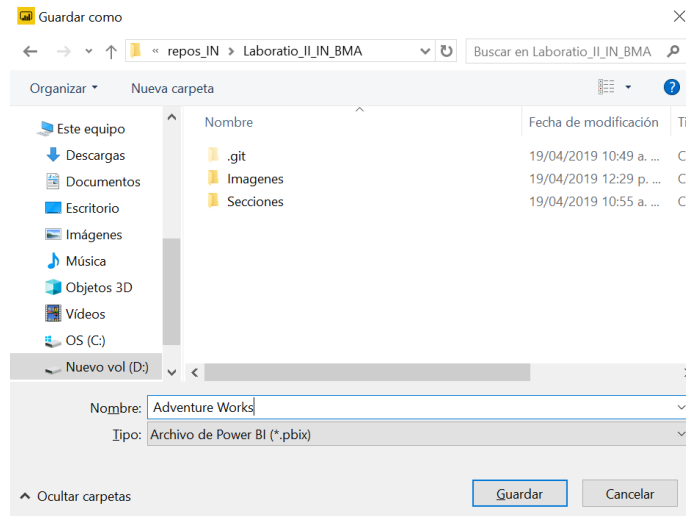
Guardar como

« repos_IN > Laboratio_II_IN_BMA

Buscar en Laboratio_II_IN_BMA

Organizar ▾ Nueva carpeta

Este equipo
Descargas
Documentos
Escritorio
Imágenes
Música
Objetos 3D
Vídeos
OS (C:)
Nuevo vol (D:)

| Nombre | Fecha de modificación | Ti |
|---|---|---|
| .git | 19/04/2019 10:49 a. ... | C |
| Imagenes | 19/04/2019 12:29 p. ... | C |
| Secciones | 19/04/2019 10:55 a. ... | C |

Nombre: Adventure Works
Tipo: Archivo de Power BI (*.pbix)

Ocultar carpetas

Guardar Cancelar